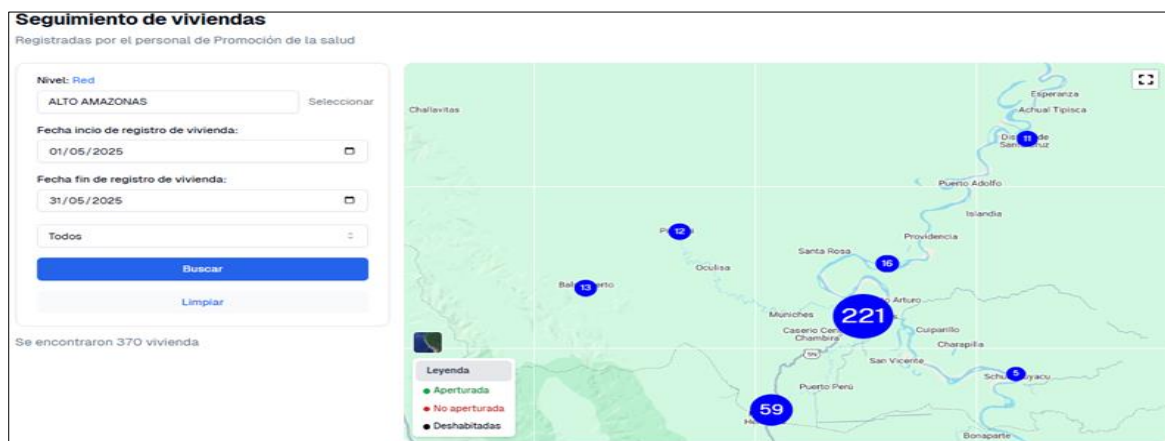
Seguimiento de viviendas

Registradas por el personal de Promoción de la salud

Nivel: Red

ALTO AMAZONAS

Seleccionar

Fecha incio de registro de vivienda:

01/05/2025

Fecha fin de registro de vivienda:

31/05/2025

Todos

Buscar

Limpiar

Se encontraron 370 vivienda

Challavitas

Esperanza

Achual Tipisca

Dis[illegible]de San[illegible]uz

11

Puerto Adolfo

Islandia

P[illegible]

12

Providencia

Santa Rosa

16

Oculisa

Bal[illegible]rto

13

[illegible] Arturo

Munichos

221

Caserio Cen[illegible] Chambira

Cuiparillo

Charapilla

San Vicente

Schu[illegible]yacu

5

Puerto Perú

59

Bonaparte

Leyenda

Aperturada

No aperturada

Deshabitadas